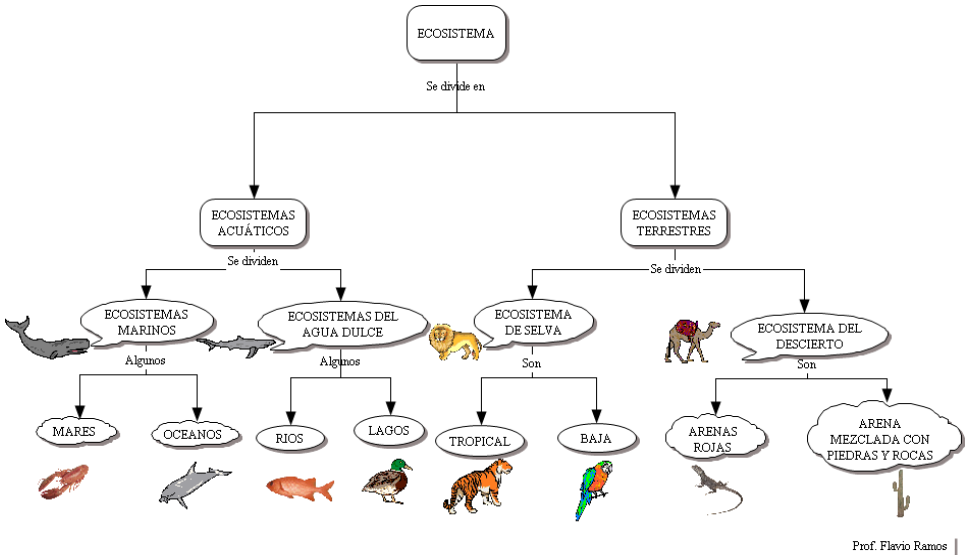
ECOSISTEMA

Se divide en

ECOSISTEMAS ACUÁTICOS

ECOSISTEMAS TERRESTRES

Se dividen

ECOSISTEMAS MARINOS

ECOSISTEMAS DEL AGUA DULCE

Se dividen

ECOSISTEMA DE SELVA

ECOSISTEMA DEL DESCIERTO

Algunos

MARES

OCEANOS

Algunos

RIOS

LAGOS

Son

TROPICAL

BAJA

Son

ARENAS ROJAS

ARENA MEZCLADA CON PIEDRAS Y ROCAS

Prof. Flavio Ramos